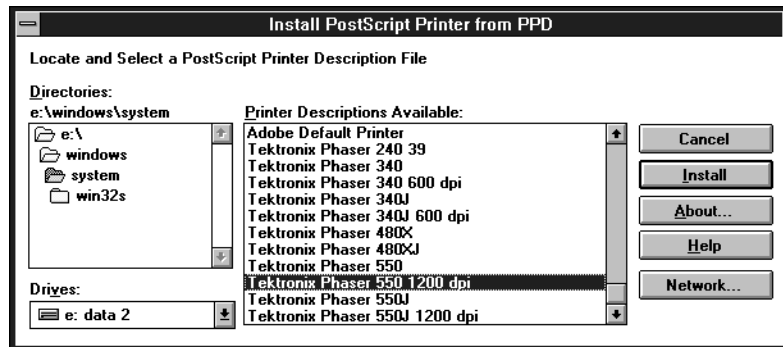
Install PostScript Printer from PPD

Locate and Select a PostScript Printer Description File

Directories:
e:\windows\system

e:\
windows
system
win32s

Drives:
e: data 2

Printer Descriptions Available:
Adobe Default Printer
Tektronix Phaser 240 39
Tektronix Phaser 340
Tektronix Phaser 340 600 dpi
Tektronix Phaser 340J
Tektronix Phaser 340J 600 dpi
Tektronix Phaser 480X
Tektronix Phaser 480XJ
Tektronix Phaser 550
Tektronix Phaser 550 1200 dpi
Tektronix Phaser 550J
Tektronix Phaser 550J 1200 dpi

Cancel
Install
About...
Help
Network...